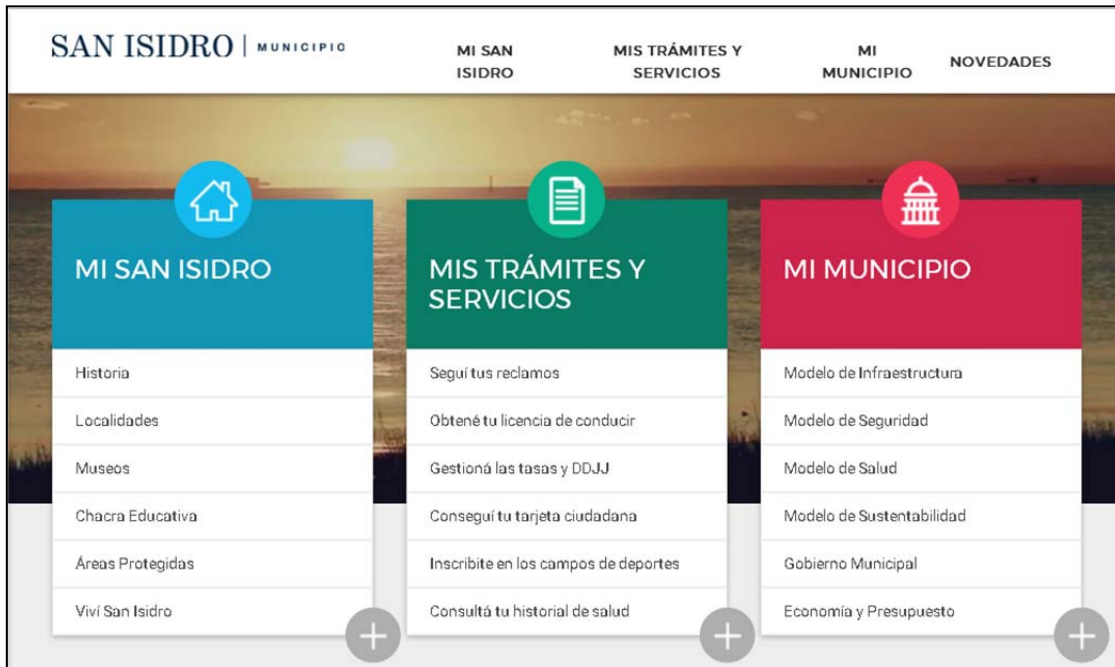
SAN ISIDRO | MUNICIPIO

MI SAN ISIDRO

MIS TRÁMITES Y SERVICIOS

MI MUNICIPIO

NOVEDADES

MI SAN ISIDRO

Historia

Localidades

Museos

Chacra Educativa

Áreas Protegidas

Viví San Isidro

MIS TRÁMITES Y SERVICIOS

Seguí tus reclamos

Obtené tu licencia de conducir

Gestioná las tasas y DDJJ

Conseguí tu tarjeta ciudadana

Inscribite en los campos de deportes

Consultá tu historial de salud

MI MUNICIPIO

Modelo de Infraestructura

Modelo de Seguridad

Modelo de Salud

Modelo de Sustentabilidad

Gobierno Municipal

Economía y Presupuesto